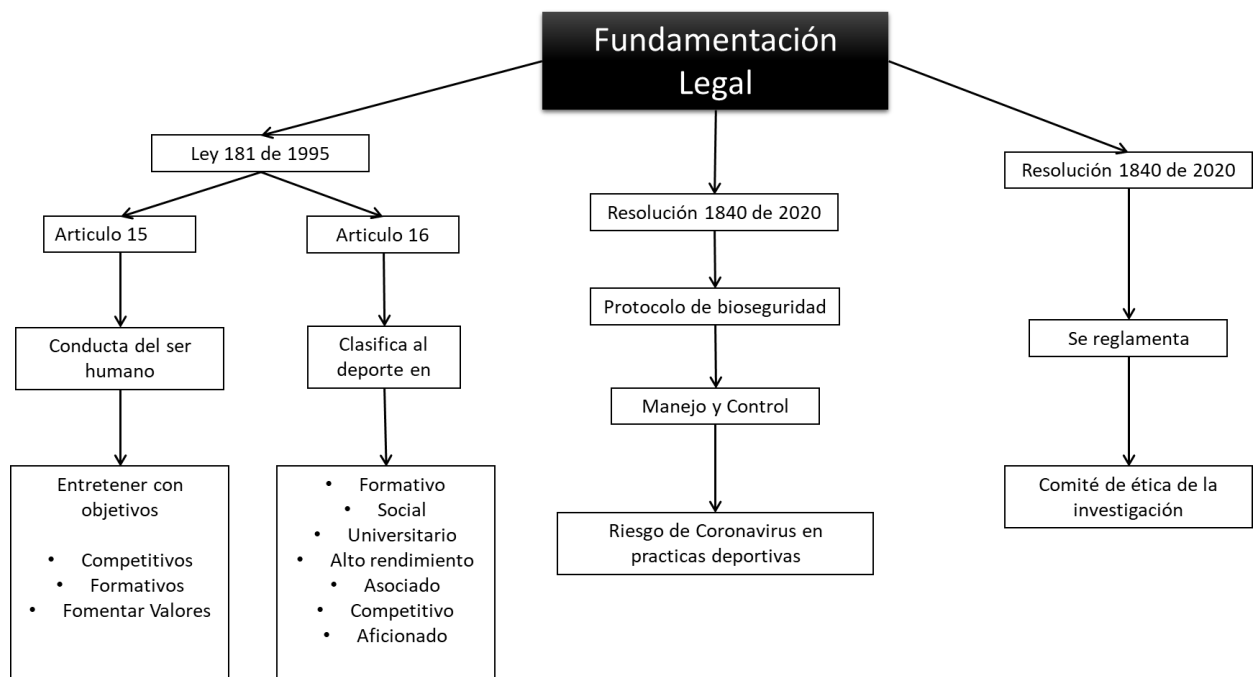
Fundamentación Legal

Ley 181 de 1995

Articulo 15

Conducta del ser humano

Entretener con objetivos

- Competitivos
- Formativos
- Fomentar Valores

Articulo 16

Clasifica al deporte en

- Formativo
- Social
- Universitario
- Alto rendimiento
- Asociado
- Competitivo
- Aficionado

Resolución 1840 de 2020

Protocolo de bioseguridad

Manejo y Control

Riesgo de Coronavirus en practicas deportivas

Resolución 1840 de 2020

Se reglamenta

Comité de ética de la investigación